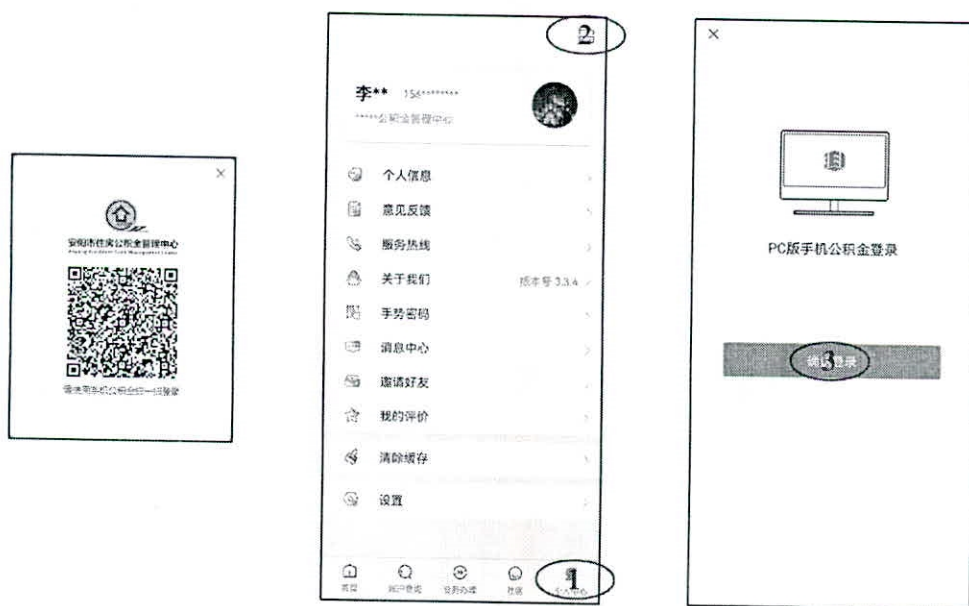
×

安阳市住房公积金管理中心

请使用手机公积金扫一扫登录

2

李** 154********

*****公积金管理中心

个人信息

意见反馈

服务热线

关于我们 版本号 3.3.4

手势密码

消息中心

邀请好友

我的评价

清除缓存

设置

首页 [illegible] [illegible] 社保 个人中心

1

×

PC版手机公积金登录

确认登录

3